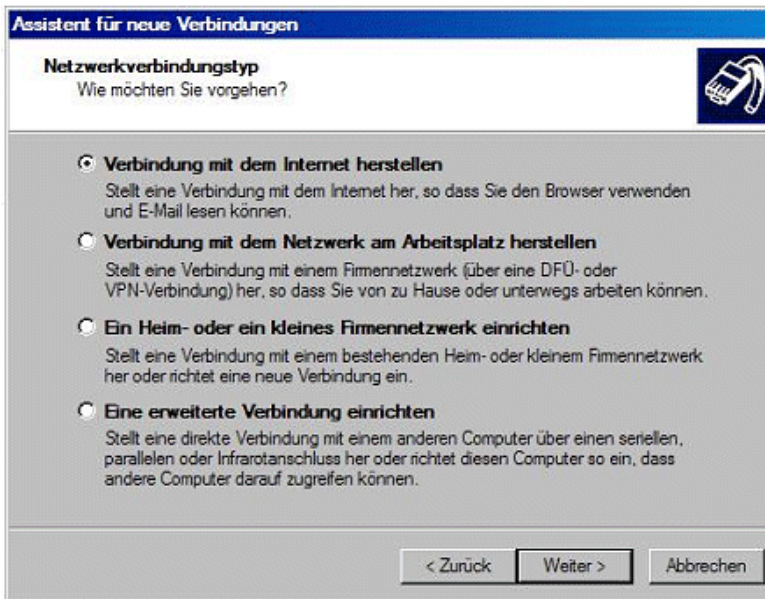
Assistent für neue Verbindungen

Netzwerkverbindungstyp
Wie möchten Sie vorgehen?

Verbindung mit dem Internet herstellen
Stellt eine Verbindung mit dem Internet her, so dass Sie den Browser verwenden und E-Mail lesen können.

Verbindung mit dem Netzwerk am Arbeitsplatz herstellen
Stellt eine Verbindung mit einem Firmennetzwerk (über eine DFÜ- oder VPN-Verbindung) her, so dass Sie von zu Hause oder unterwegs arbeiten können.

Ein Heim- oder ein kleines Firmennetzwerk einrichten
Stellt eine Verbindung mit einem bestehenden Heim- oder kleinem Firmennetzwerk her oder richtet eine neue Verbindung ein.

Eine erweiterte Verbindung einrichten
Stellt eine direkte Verbindung mit einem anderen Computer über einen seriellen, parallelen oder Infrarotanschluss her oder richtet diesen Computer so ein, dass andere Computer darauf zugreifen können.

< Zurück
Weiter >
Abbrechen